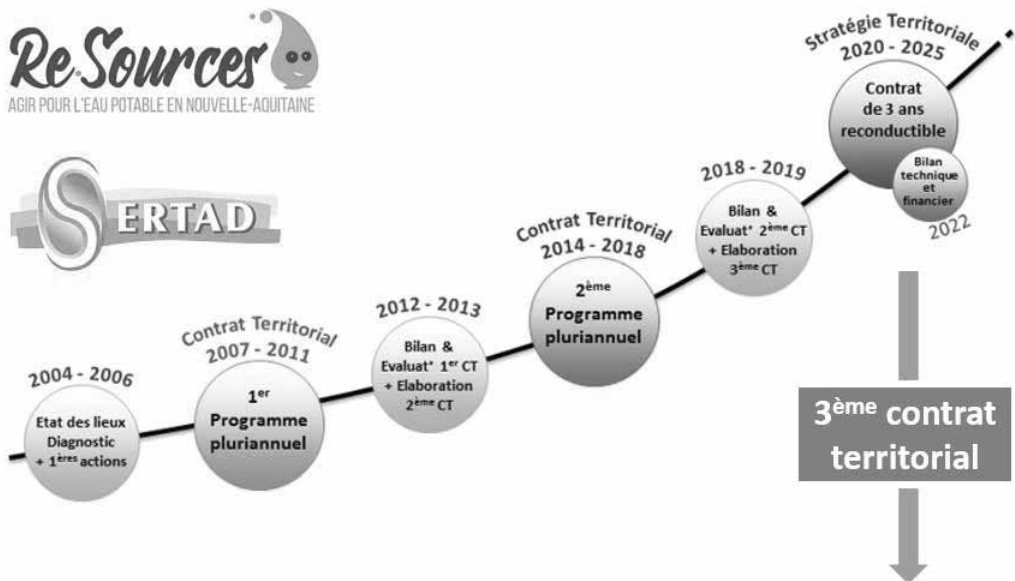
Re-Sources
AGIR POUR L'EAU POTABLE EN NOUVELLE-AQUITAINE

SERTAD

2004 - 2006
Etat des lieux
Diagnostic
+ $1^{ères}$ actions

Contrat Territorial
2007 - 2011
$1^{er}$
Programme
pluriannuel

2012 - 2013
Bilan &
Evaluat° $1^{er}$ CT
+ Elaboration
$2^{ème}$ CT

Contrat Territorial
2014 - 2018
$2^{ème}$
Programme
pluriannuel

2018 - 2019
Bilan &
Evaluat° $2^{ème}$ CT
+ Elaboration
$3^{ème}$ CT

Stratégie Territoriale
2020 - 2025
Contrat
de 3 ans
reconductible

Bilan
technique
et
financier
2022

$3^{ème}$ contrat
territorial